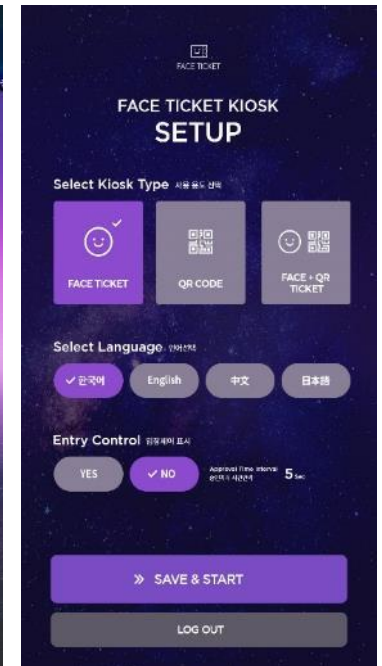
FACE TICKET

FACE TICKET KIOSK
SETUP

Select Kiosk Type 사용 용도 선택

FACE TICKET

QR CODE

FACE + QR TICKET

Select Language 언어선택

✓ 한국어

English

中文

日本語

Entry Control 입장제어 표시

YES

✓ NO

Approval Time Interval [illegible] 5 sec

» SAVE & START

LOG OUT